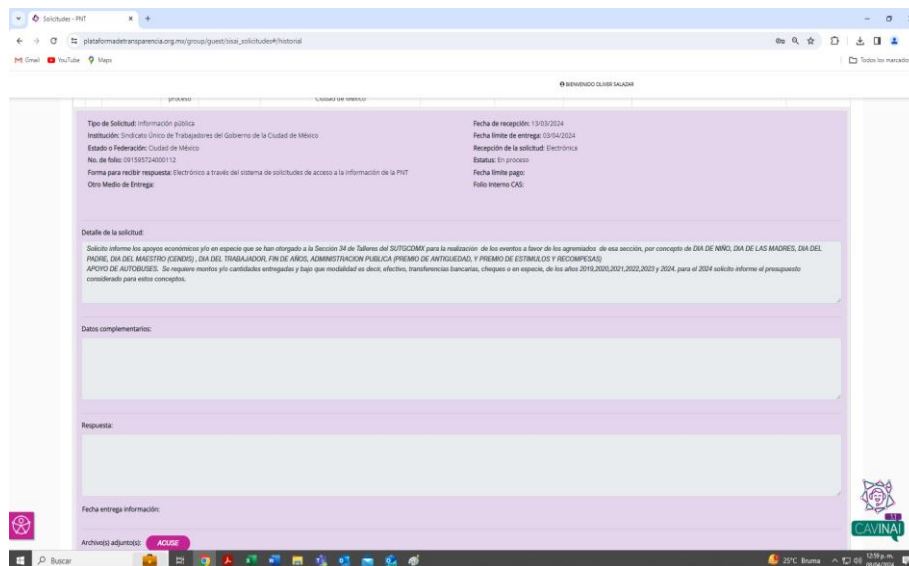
Solicitudes - PNT

plataformadetransparencia.org.mx/group/guest/sisai_solicitudes#/historial

Gmail YouTube Maps

Todos los marcado

BIENVENIDO OLIVER SALAZAR

proceso Ciudad de México

Tipo de Solicitud: Información pública
Institución: Sindicato Único de Trabajadores del Gobierno de la Ciudad de México
Estado o Federación: Ciudad de México
No. de folio: 091595724000112
Forma para recibir respuesta: Electrónico a través del sistema de solicitudes de acceso a la información de la PNT
Otro Medio de Entrega:

Fecha de recepción: 13/03/2024
Fecha límite de entrega: 03/04/2024
Recepción de la solicitud: Electrónica
Estatus: En proceso
Fecha límite pago:
Folio Interno CAS:

Detalle de la solicitud:

Solicito informe los apoyos económicos y/o en especie que se han otorgado a la Sección 34 de Talleres del SUTGCDMX para la realización de los eventos a favor de los agremiados de esa sección, por concepto de DIA DE NIÑO, DIA DE LAS MADRES, DIA DEL PADRE, DIA DEL MAESTRO (CENDIS) , DIA DEL TRABAJADOR, FIN DE AÑOS, ADMINISTRACION PUBLICA (PREMIO DE ANTIGUEDAD, Y PREMIO DE ESTIMULOS Y RECOMPESAS)
APOYO DE AUTOBUSES. Se requiere montos y/o cantidades entregadas y bajo que modalidad es decir, efectivo, transferencias bancarias, cheques o en especie, de los años 2019,2020,2021,2022,2023 y 2024. para el 2024 solicito informe el presupuesto considerado para estos conceptos.

Datos complementarios:

Respuesta:

Fecha entrega información:

Archivo(s) adjunto(s): ACUSE

CAVINAI

Buscar

25°C Bruma 12:59 p. m. 09/04/2024